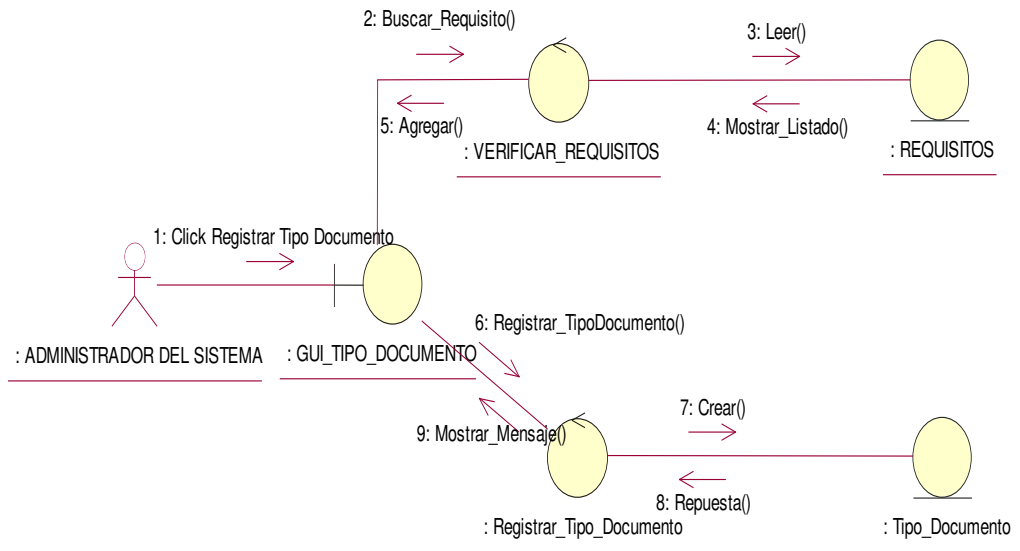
2: Buscar_Requisito()

3: Leer()

5: Agregar()

: VERIFICAR_REQUISITOS

4: Mostrar_Listado()

: REQUISITOS

1: Click Registrar Tipo Documento

: ADMINISTRADOR DEL SISTEMA

: GUI_TIPO_DOCUMENTO

6: Registrar_TipoDocumento()

7: Crear()

9: Mostrar_Mensaje()

8: Repuesta()

: Registrar_Tipo_Documento

: Tipo_Documento